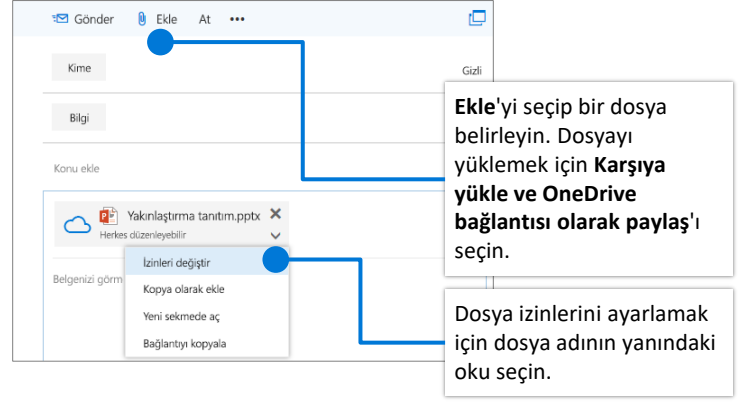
Gönder Ekle At •••

Kime

Gizli

Bilgi

Konu ekle

Yakınlaştırma tanıtım.pptx
Herkes düzenleyebilir

Belgenizi görm

İzinleri değiştir

Kopya olarak ekle

Yeni sekmede aç

Bağlantıyı kopyala

**Ekle**'yi seçip bir dosya belirleyin. Dosyayı yüklemek için **Karşıya yükle ve OneDrive bağlantısı olarak paylaş**'ı seçin.

Dosya izinlerini ayarlamak için dosya adının yanındaki oku seçin.